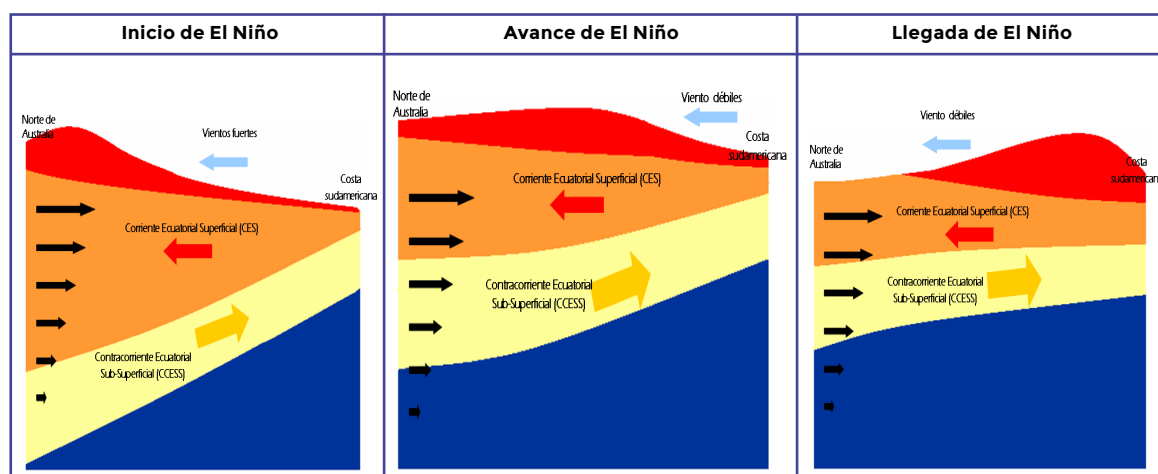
| Inicio de El Niño | Avance de El Niño | Llegada de El Niño |
|---|---|---|

Norte de Australia

Vientos fuertes

Costa sudamericana

Corriente Ecuatorial Superficial (CES)

Contracorriente Ecuatorial Sub-Superficial (CCESS)

Norte de Australia

Viento débiles

Costa sudamericana

Corriente Ecuatorial Superficial (CES)

Contracorriente Ecuatorial Sub-Superficial (CCESS)

Viento débiles

Norte de Australia

Costa sudamericana

Corriente Ecuatorial Superficial (CES)

Contracorriente Ecuatorial Sub-Superficial (CCESS)